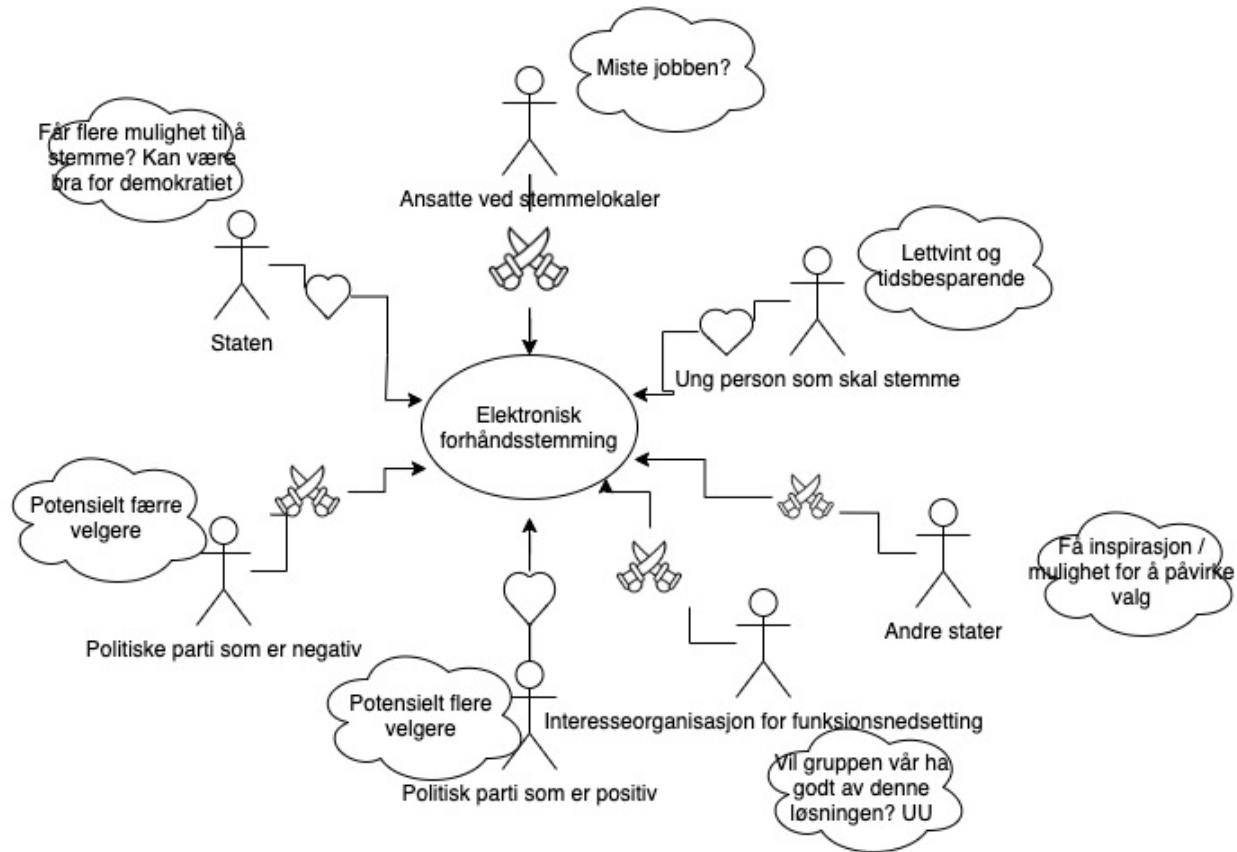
Miste jobben?

Får flere mulighet til å stemme? Kan være bra for demokratiet

Ansatte ved stemmelokaler

Lettvint og tidsbesparende

Staten

Ung person som skal stemme

Elektronisk forhåndsstemming

Potensielt færre velgere

Få inspirasjon / mulighet for å påvirke valg

Andre stater

Politiske parti som er negativ

Potensielt flere velgere

Interesseorganisasjon for funksjonsnedsetting

Vil gruppen vår ha godt av denne løsningen? UU

Politisk parti som er positiv